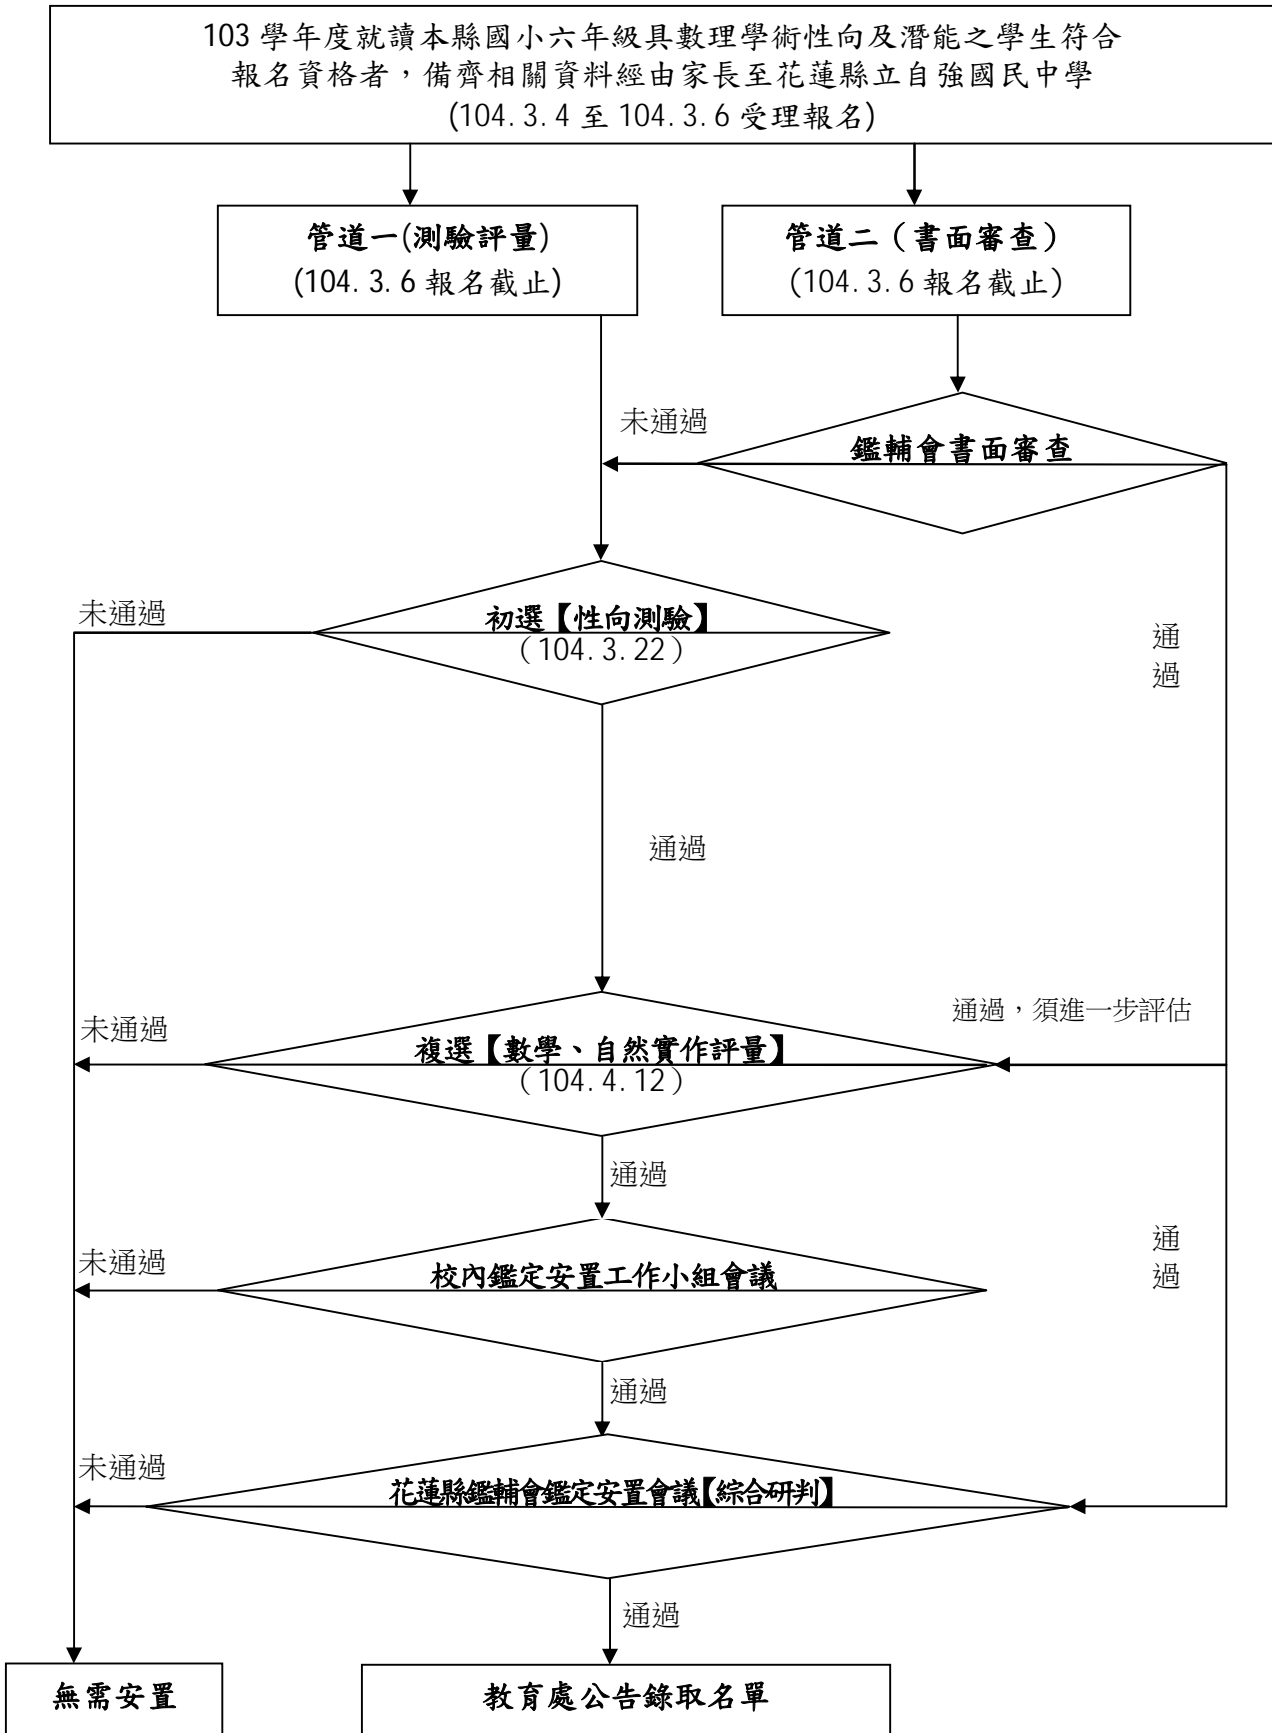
103 學年度就讀本縣國小六年級具數理學術性向及潛能之學生符合報名資格者，備齊相關資料經由家長至花蓮縣立自強國民中學
(104.3.4 至 104.3.6 受理報名)

管道一(測驗評量)
(104.3.6 報名截止)

管道二（書面審查）
(104.3.6 報名截止)

未通過

鑑輔會書面審查

未通過

初選【性向測驗】
（104.3.22）

通過

通過

通過，須進一步評估

未通過

複選【數學、自然實作評量】
（104.4.12）

通過

通過

未通過

校內鑑定安置工作小組會議

通過

未通過

花蓮縣鑑輔會鑑定安置會議【綜合研判】

通過

無需安置

教育處公告錄取名單